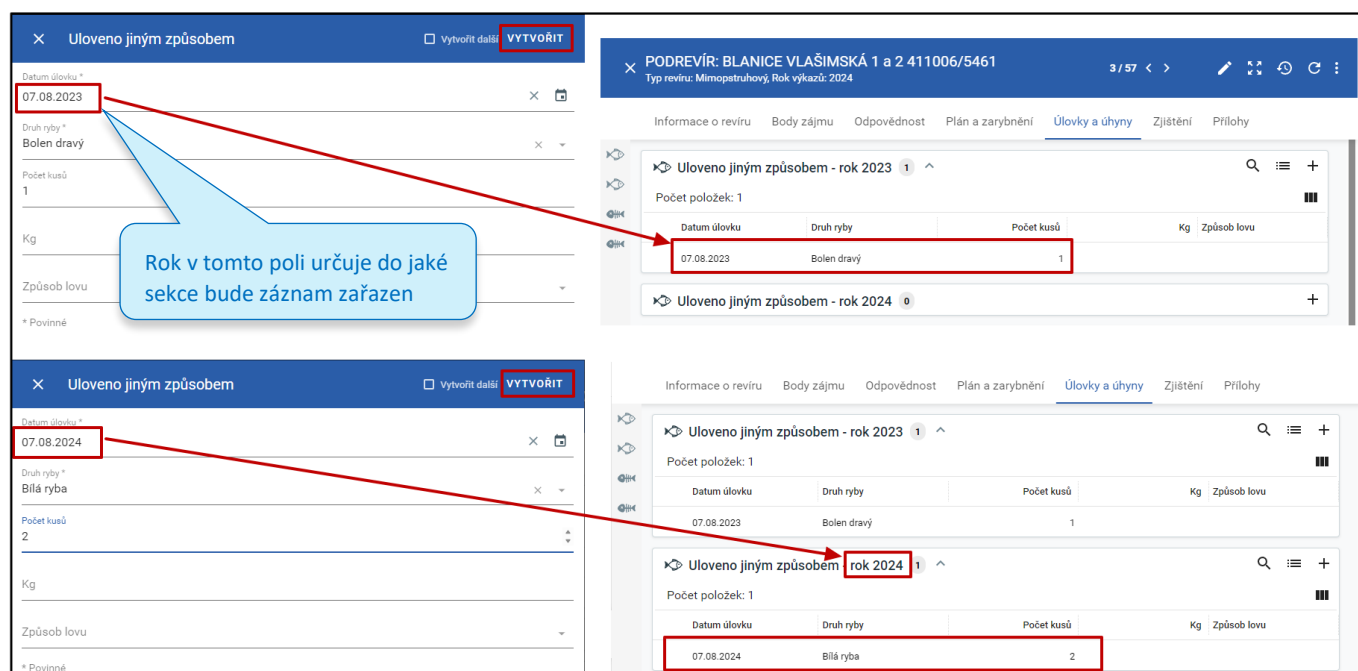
Uloveno jiným způsobem

Vytvořit další VYTVOŘIT

Datum úlovku *
07.08.2023

Druh ryby *
Bolen dravý

Počet kusů
1

Kg

Způsob lovu

* Povinné

Rok v tomto poli určuje do jaké sekce bude záznam zařazen

PODREVÍR: BLANICE VLAŠIMSKÁ 1 a 2 411006/5461
Typ revíru: Mimopstruhový, Rok výkazů: 2024

3 / 57

Informace o revíru | Body zájmu | Odpovědnost | Plán a zarybnění | Úlovky a úhyny | Zjištění | Přílohy

Uloveno jiným způsobem - rok 2023 1

Počet položek: 1

| Datum úlovku | Druh ryby | Počet kusů | Kg | Způsob lovu |
|---|---|---|---|---|
| 07.08.2023 | Bolen dravý | 1 | | |

Uloveno jiným způsobem - rok 2024 0

Uloveno jiným způsobem

Vytvořit další VYTVOŘIT

Datum úlovku *
07.08.2024

Druh ryby *
Bílá ryba

Počet kusů
2

Kg

Způsob lovu

* Povinné

Informace o revíru | Body zájmu | Odpovědnost | Plán a zarybnění | Úlovky a úhyny | Zjištění | Přílohy

Uloveno jiným způsobem - rok 2023 1

Počet položek: 1

| Datum úlovku | Druh ryby | Počet kusů | Kg | Způsob lovu |
|---|---|---|---|---|
| 07.08.2023 | Bolen dravý | 1 | | |

Uloveno jiným způsobem - rok 2024 1

Počet položek: 1

| Datum úlovku | Druh ryby | Počet kusů | Kg | Způsob lovu |
|---|---|---|---|---|
| 07.08.2024 | Bílá ryba | 2 | | |